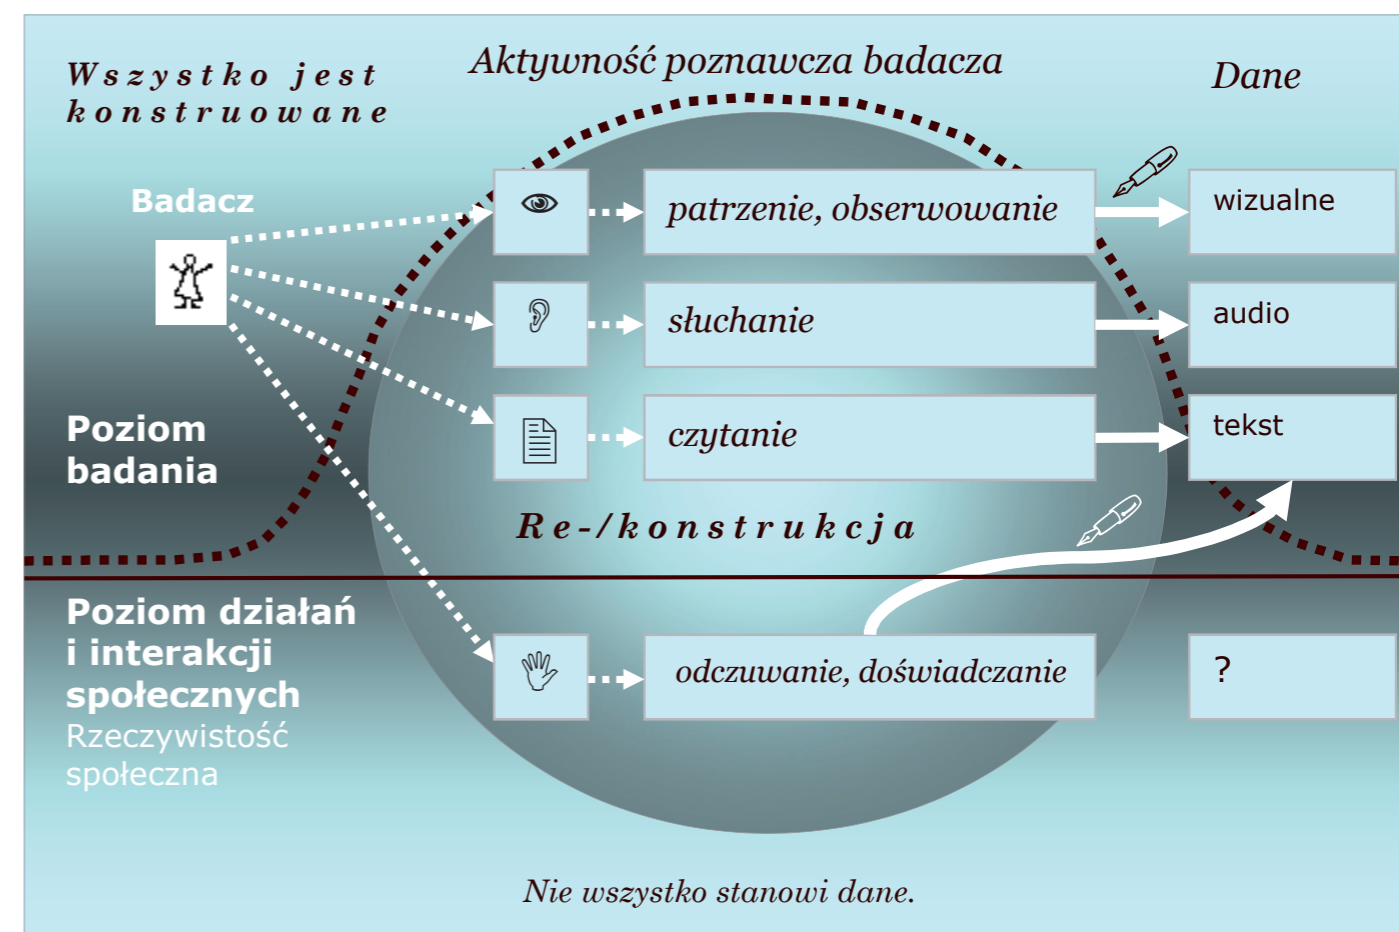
Wszystko jest konstruowane

Aktywność poznawcza badacza

Dane

Badacz

patrzenie, obserwowanie

wizualne

słuchanie

audio

czytanie

tekst

Poziom badania

Re-/konstrukcja

Poziom działań i interakcji społecznych
Rzeczywistość społeczna

odczuwanie, doświadczanie

?

Nie wszystko stanowi dane.